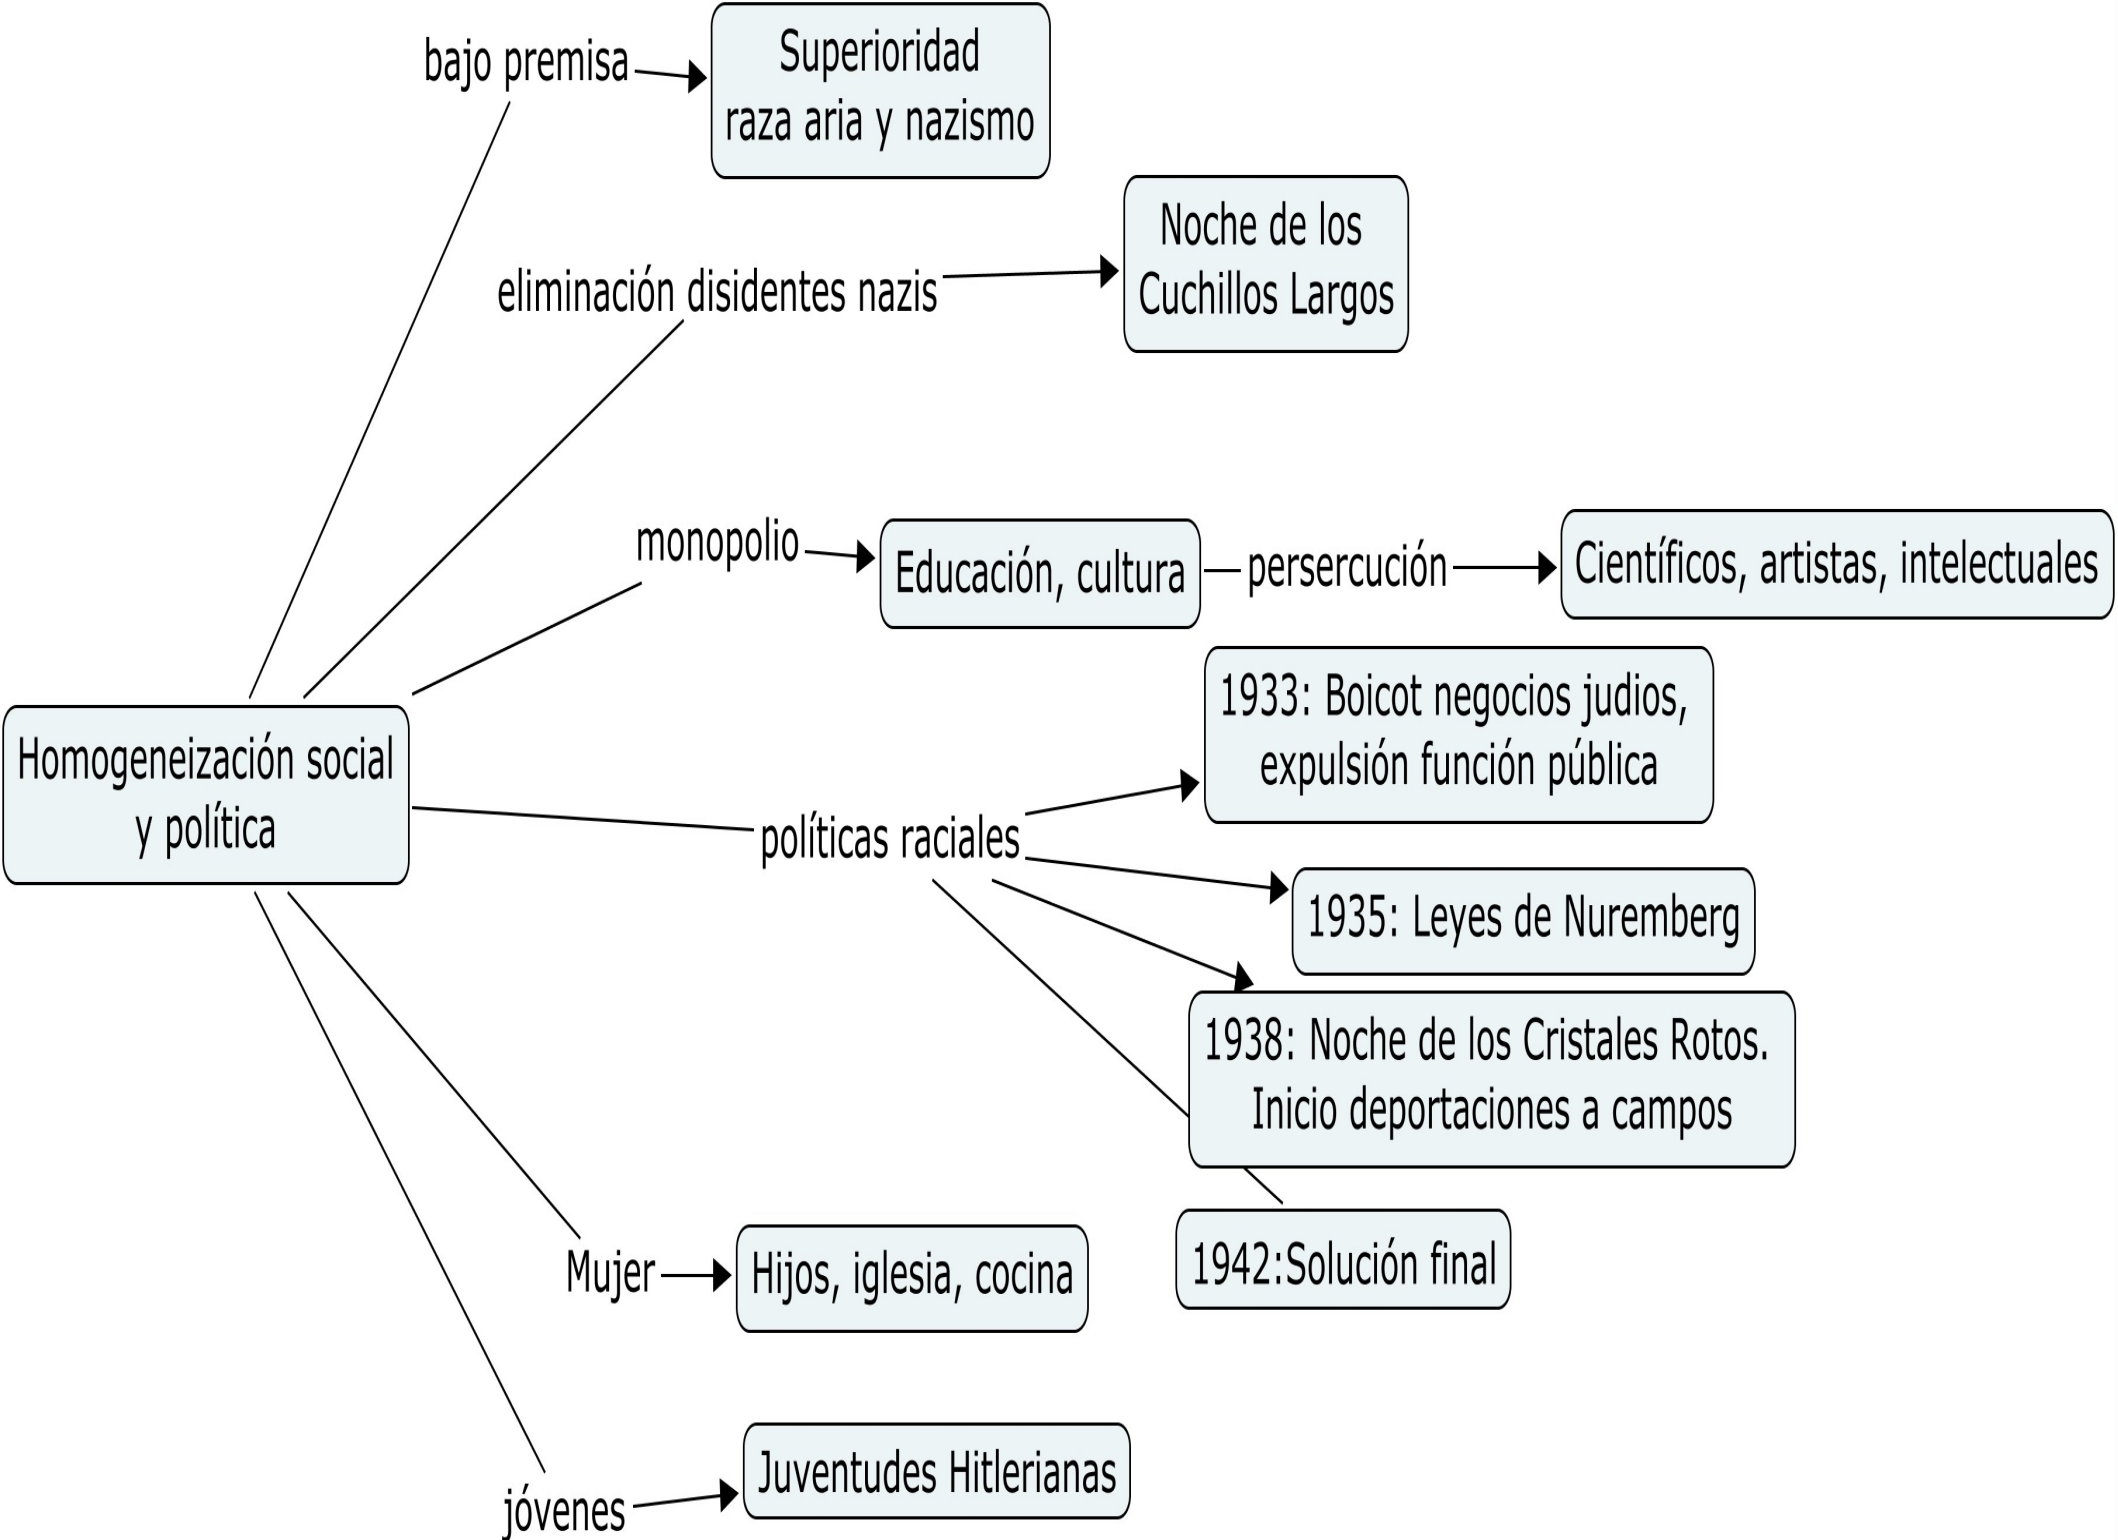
Homogeneización social y política

bajo premisa

Superioridad raza aria y nazismo

eliminación disidentes nazis

Noche de los Cuchillos Largos

monopolio

Educación, cultura

persercución

Científicos, artistas, intelectuales

políticas raciales

1933: Boicot negocios judios, expulsión función pública

1935: Leyes de Nuremberg

1938: Noche de los Cristales Rotos. Inicio deportaciones a campos

1942:Solución final

Mujer

Hijos, iglesia, cocina

jóvenes

Juventudes Hitlerianas